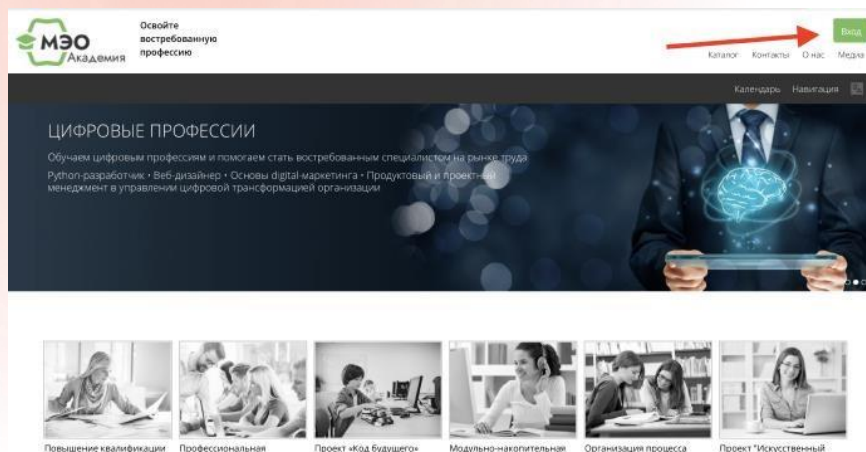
МЭО Академия

Освойте востребованную профессию

Вход

Каталог Контакты О нас Медиа

Календарь Навигация

ЦИФРОВЫЕ ПРОФЕССИИ

Обучаем цифровым профессиям и помогаем стать востребованным специалистом на рынке труда

Python-разработчик • Веб-дизайнер • Основы digital-маркетинга • Продуктовый и проектный менеджмент в управлении цифровой трансформацией организации

Повышение квалификации

Профессиональная

Проект «Код будущего»

Модульно-накопительная

Организация процесса

Проект "Искусственный